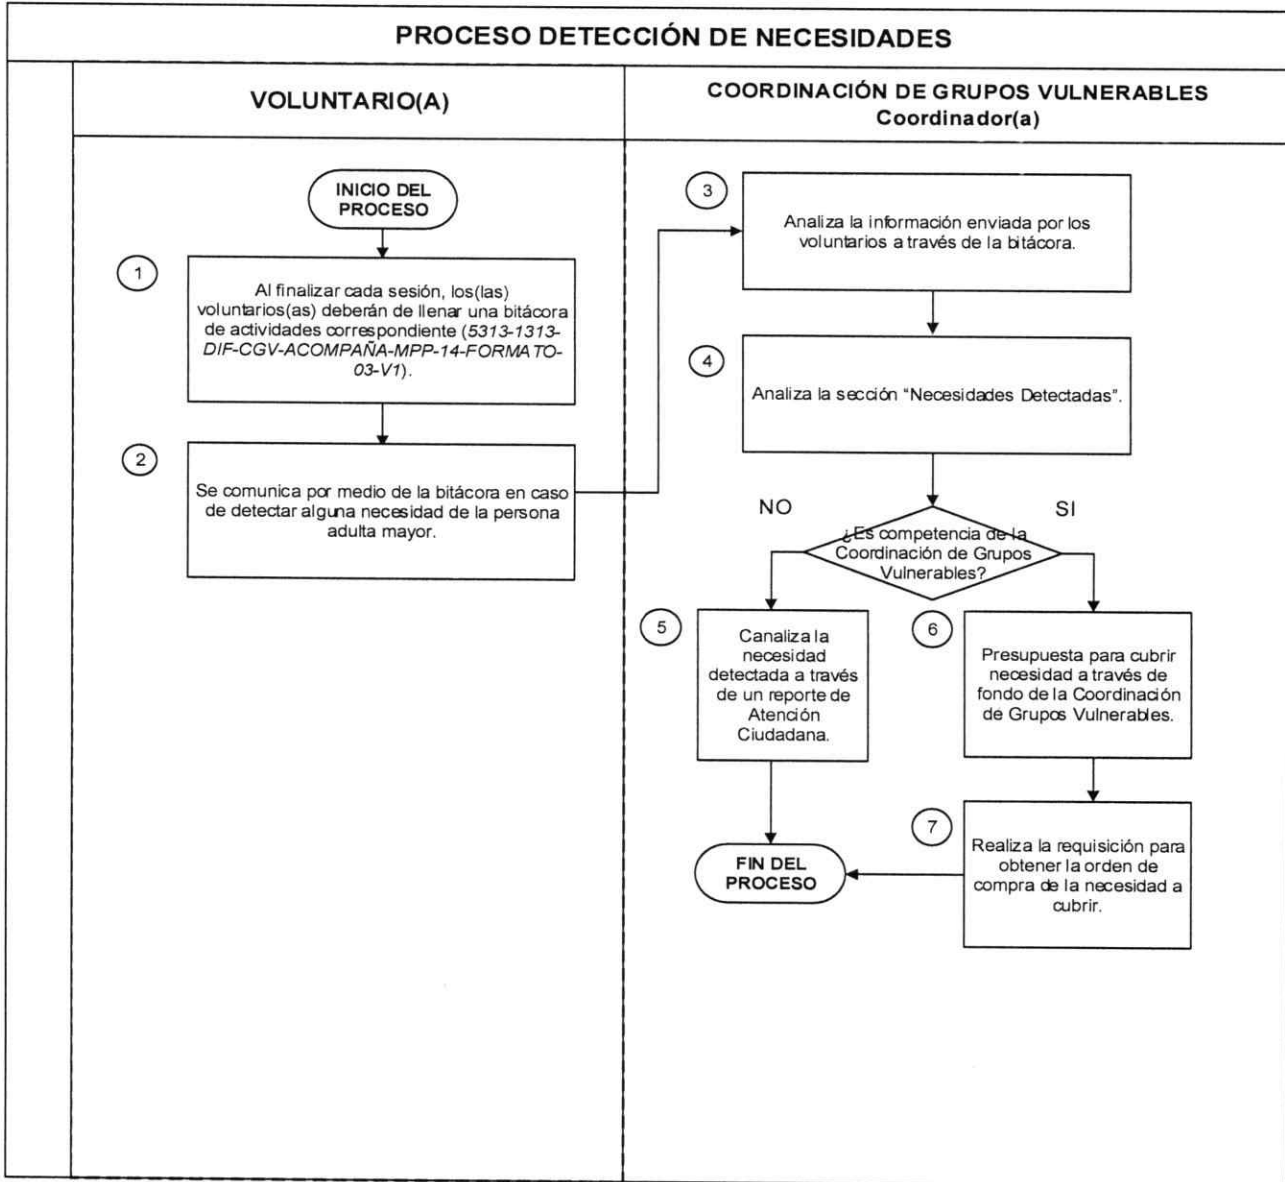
PROCESO DETECCIÓN DE NECESIDADES

VOLUNTARIO(A)

COORDINACIÓN DE GRUPOS VULNERABLES
Coordinador(a)

INICIO DEL PROCESO

1

Al finalizar cada sesión, los(las) voluntarios(as) deberán de llenar una bitácora de actividades correspondiente (5313-1313-DIF-CGV-ACOMPAÑA-MPP-14-FORMATO-03-V1).

2

Se comunica por medio de la bitácora en caso de detectar alguna necesidad de la persona adulta mayor.

3

Analiza la información enviada por los voluntarios a través de la bitácora.

4

Analiza la sección "Necesidades Detectadas".

NO

SI

¿Es competencia de la Coordinación de Grupos Vulnerables?

5

Canaliza la necesidad detectada a través de un reporte de Atención Ciudadana.

6

Presupuesta para cubrir necesidad a través de fondo de la Coordinación de Grupos Vulnerables.

7

Realiza la requisición para obtener la orden de compra de la necesidad a cubrir.

FIN DEL PROCESO